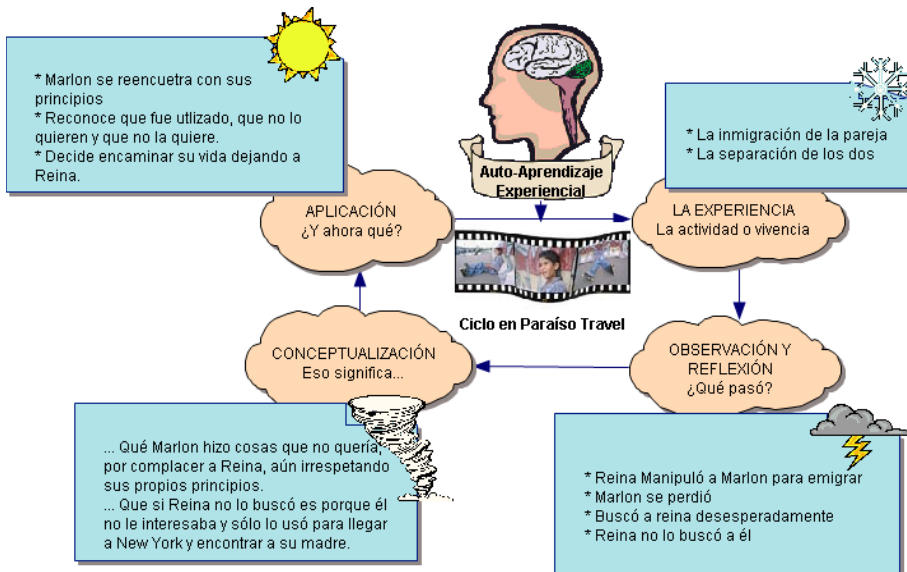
* Marlon se reencuetra con sus principios
* Reconoce que fue utlizado, que no lo quieren y que no la quiere.
* Decide encaminar su vida dejando a Reina.

Auto-Aprendizaje Experiencial

* La inmigración de la pareja
* La separación de los dos

APLICACIÓN
¿Y ahora qué?

LA EXPERIENCIA
La actividad o vivencia

Ciclo en Paraíso Travel

CONCEPTUALIZACIÓN
Eso significa...

OBSERVACIÓN Y REFLEXIÓN
¿Qué pasó?

... Qué Marlon hizo cosas que no quería, por complacer a Reina, aún irrespetando sus propios principios.
... Que si Reina no lo buscó es porque él no le interesaba y sólo lo usó para llegar a New York y encontrar a su madre.

* Reina Manipuló a Marlon para emigrar
* Marlon se perdió
* Buscó a reina desesperadamente
* Reina no lo buscó a él